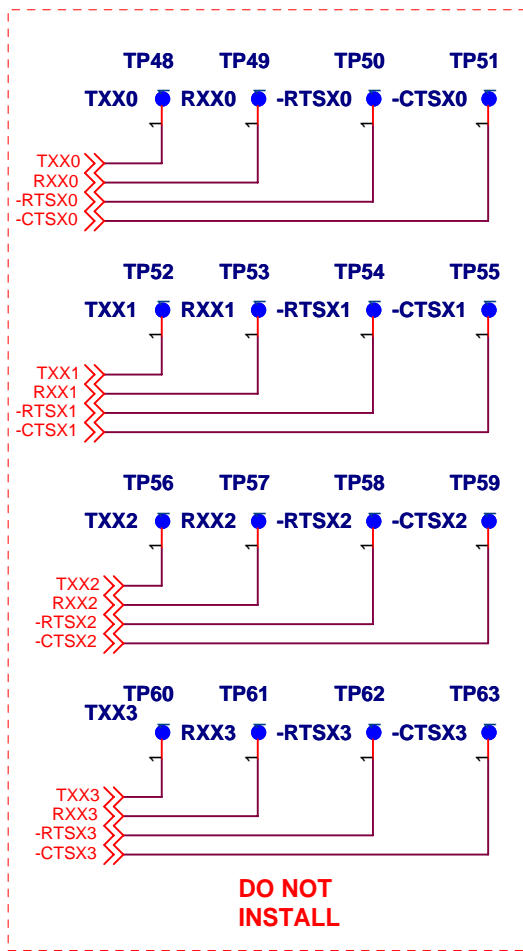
TP48 TP49 TP50 TP51
TXX0 RXX0 -RTSX0 -CTSX0

TXX0
RXX0
-RTSX0
-CTSX0

TP52 TP53 TP54 TP55
TXX1 RXX1 -RTSX1 -CTSX1

TXX1
RXX1
-RTSX1
-CTSX1

TP56 TP57 TP58 TP59
TXX2 RXX2 -RTSX2 -CTSX2

TXX2
RXX2
-RTSX2
-CTSX2

TP60 TP61 TP62 TP63
TXX3 RXX3 -RTSX3 -CTSX3

TXX3
RXX3
-RTSX3
-CTSX3

DO NOT
INSTALL